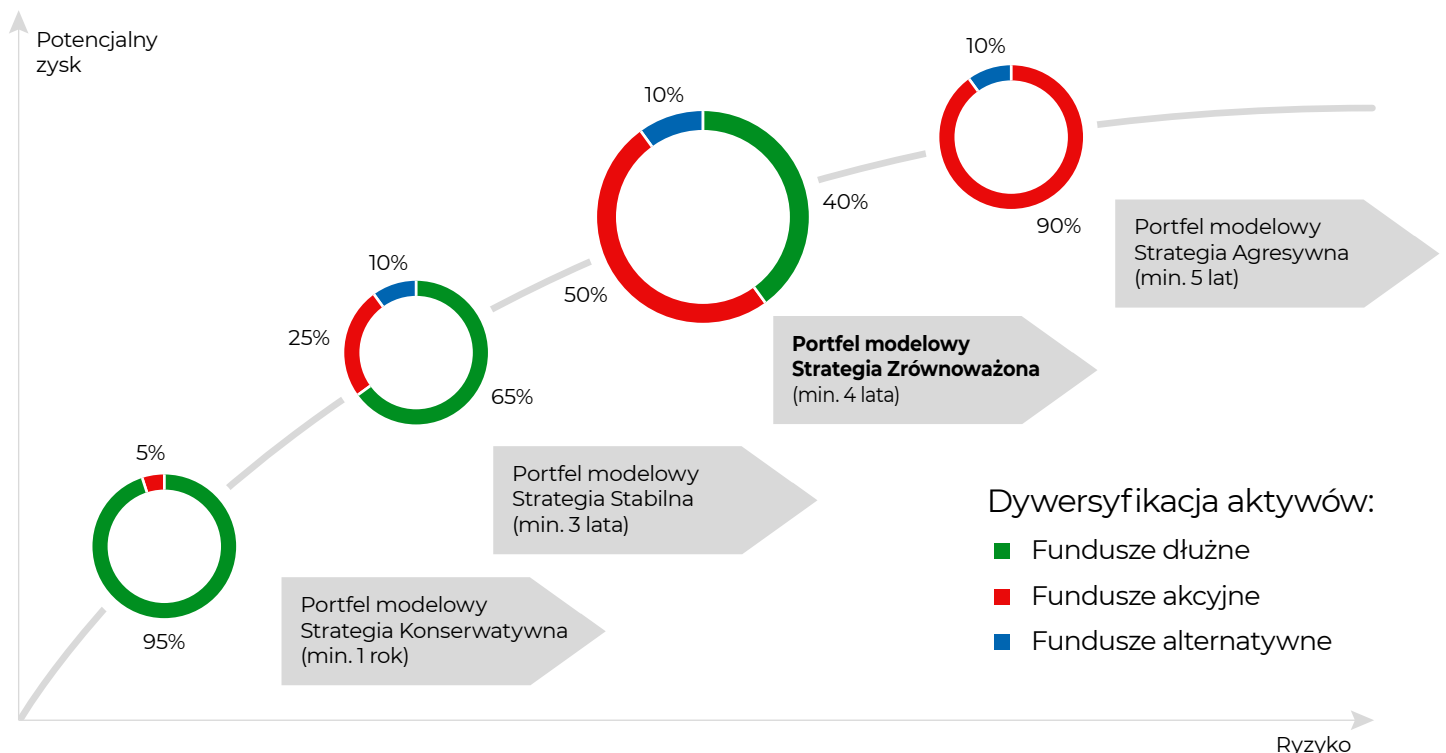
Potencjalny zysk

10%

40%

90%

Portfel modelowy
Strategia Agresywna
(min. 5 lat)

10%

50%

**Portfel modelowy**
**Strategia Zrównoważona**
(min. 4 lata)

10%

25%

65%

5%

95%

Portfel modelowy
Strategia Stabilna
(min. 3 lata)

Portfel modelowy
Strategia Konserwatywna
(min. 1 rok)

Dywersyfikacja aktywów:
Fundusze dłużne
Fundusze akcyjne
Fundusze alternatywne

Ryzyko